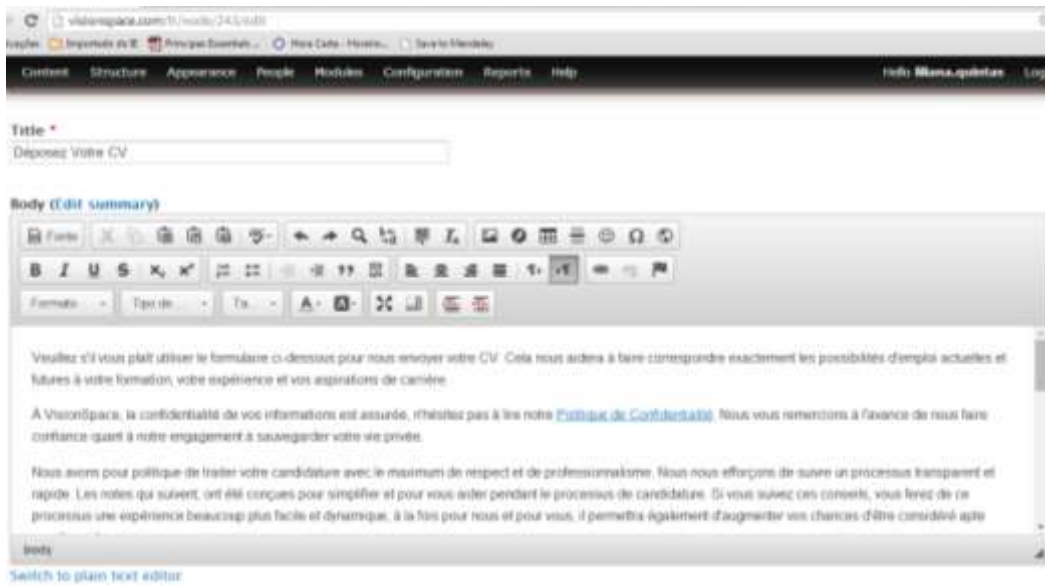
visionspace.com/fr/node/243/edit

Importado do IE | Principais Essentials... | Mesa Carla - Mostra... | Save to Mendeley

Content Structure Appearance People Modules Configuration Reports Help

Hello liliana.quintas Log

Title *

Déposez Votre CV

Body (Edit summary)

Fonte

Formato | Tipo de... | Ta...

Veuillez s'il vous plaît utiliser le formulaire ci-dessous pour nous envoyer votre CV. Cela nous aidera à faire correspondre exactement les possibilités d'emploi actuelles et futures à votre formation, votre expérience et vos aspirations de carrière.

A VisionSpace, la confidentialité de vos informations est assurée, n'hésitez pas à lire notre Politique de Confidentialité. Nous vous remercions à l'avance de nous faire confiance quant à notre engagement à sauvegarder votre vie privée.

Nous avons pour politique de traiter votre candidature avec le maximum de respect et de professionnalisme. Nous nous efforçons de suivre un processus transparent et rapide. Les notes qui suivent, ont été conçues pour simplifier et pour vous aider pendant le processus de candidature. Si vous suivez ces conseils, vous ferez de ce processus une expérience beaucoup plus facile et dynamique, à la fois pour nous et pour vous, il permettra également d'augmenter vos chances d'être considéré apte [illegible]

body

Switch to plain text editor